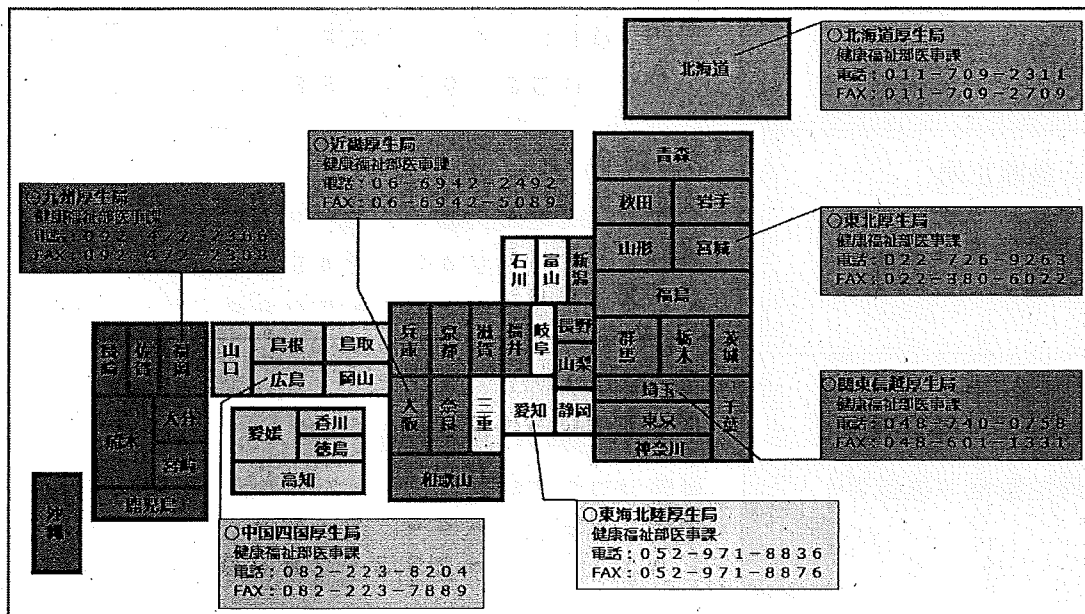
○北海道厚生局
健康福祉部医事課
電話：011－709－2311
FAX：011－709－2709

北海道

○近畿厚生局
健康福祉部医事課
電話：06－6942－2492
FAX：06－6942－5089

○九州厚生局
健康福祉部医事課
電話：092－472－2308
FAX：092－472－2308

青森
秋田
岩手
山形
宮城
福島

○東北厚生局
健康福祉部医事課
電話：022－726－9263
FAX：022－380－6022

石川
富山
新潟
長崎
佐賀
福岡
山口
島根
鳥取
広島
岡山
兵庫
京都
滋賀
福井
岐阜
長野
山梨
群馬
栃木
茨城
埼玉
東京
千葉
神奈川
大阪
奈良
三重
愛知
静岡
熊本
大分
宮崎
鹿児島
愛媛
香川
徳島
高知
和歌山
沖縄

○関東信越厚生局
健康福祉部医事課
電話：048－740－0758
FAX：048－601－1331

○中国四国厚生局
健康福祉部医事課
電話：082－223－8204
FAX：082－223－7889

○東海北陸厚生局
健康福祉部医事課
電話：052－971－8836
FAX：052－971－8876